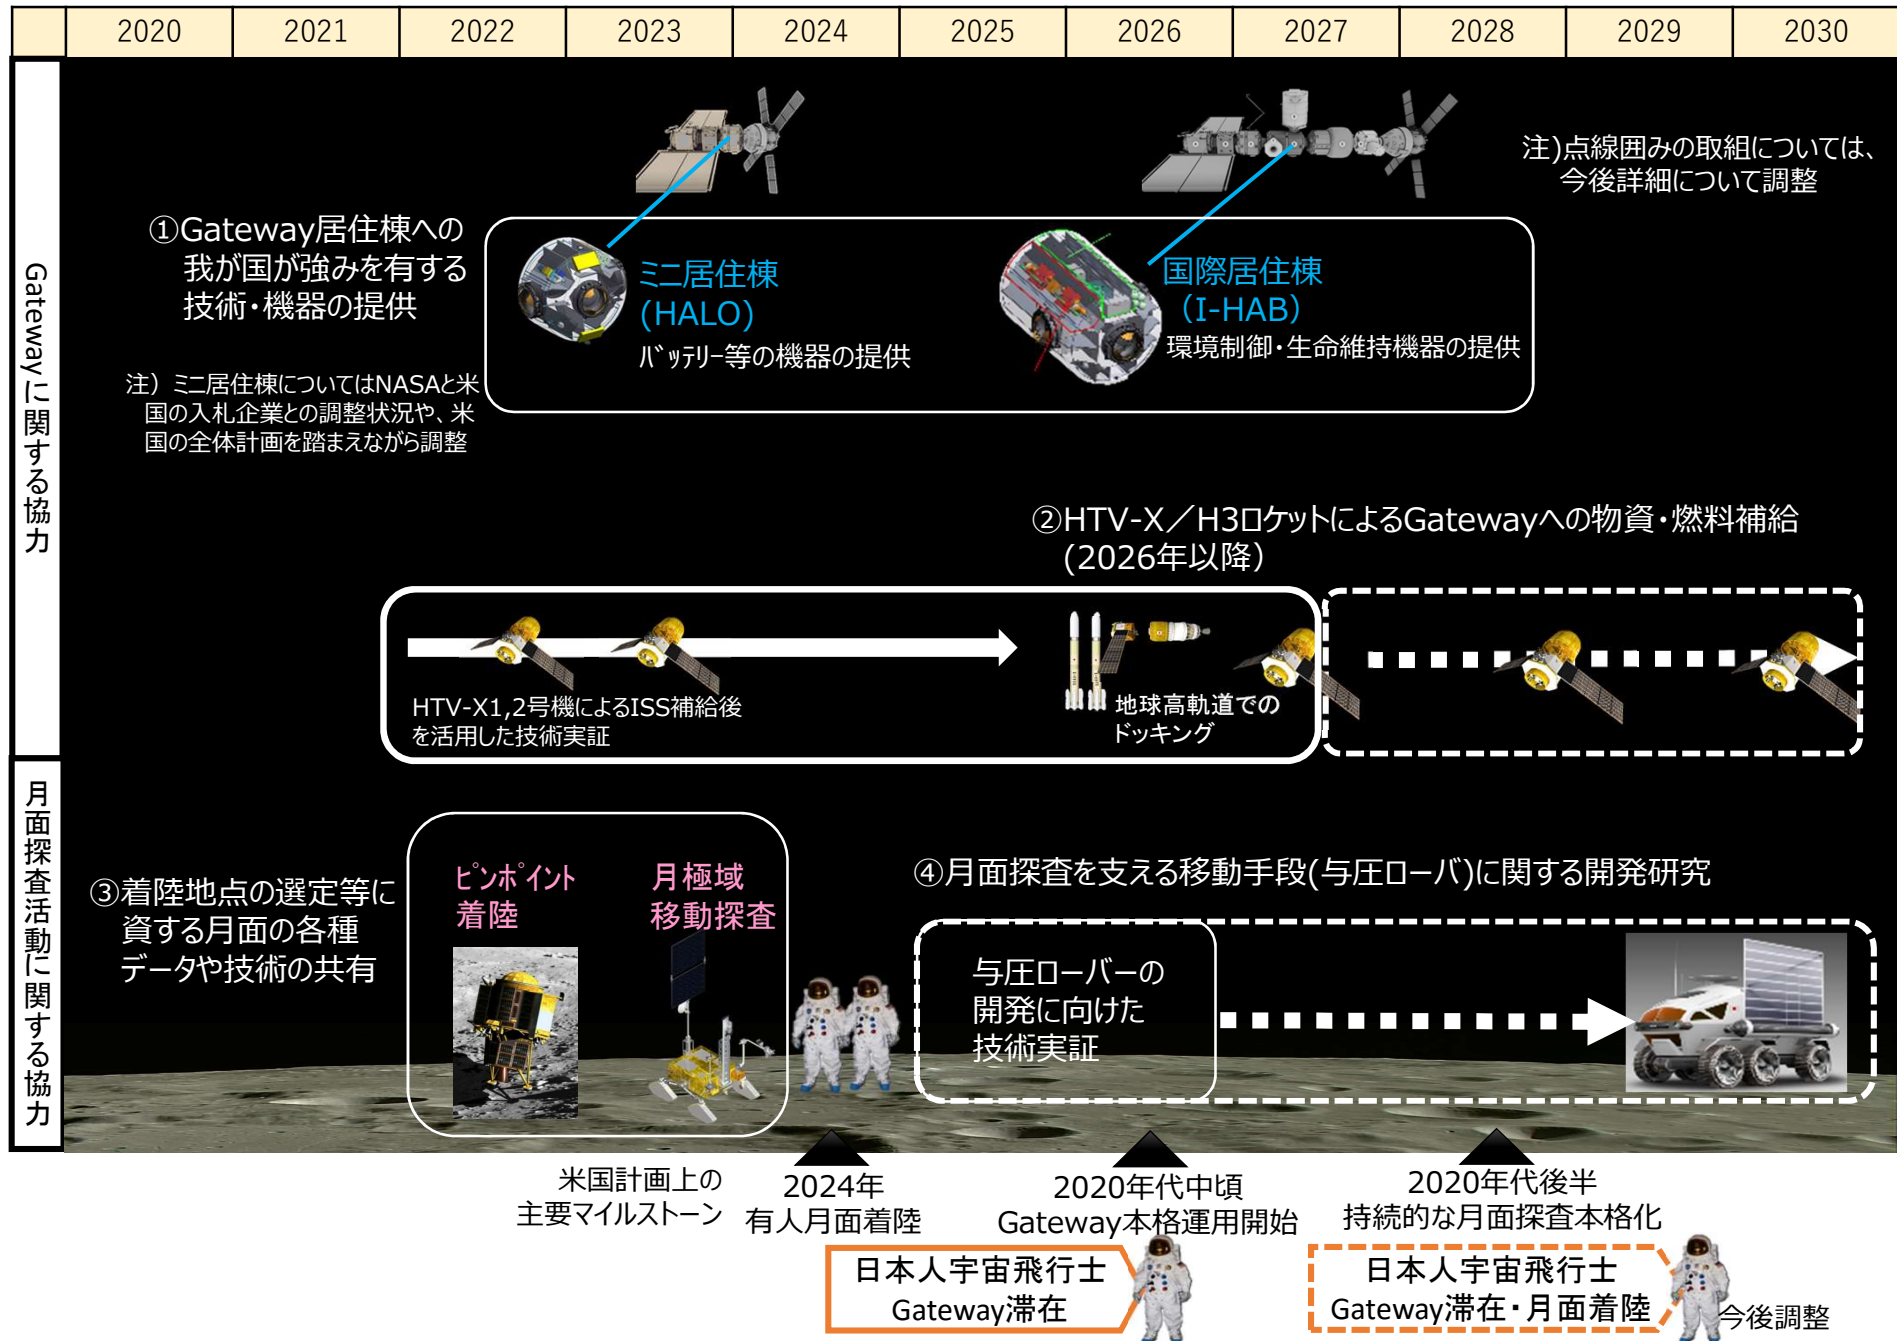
| | 2020 | 2021 | 2022 | 2023 | 2024 | 2025 | 2026 | 2027 | 2028 | 2029 | 2030 |
|---|---|---|---|---|---|---|---|---|---|---|---|

Gatewayに関する協力

注)点線囲みの取組については、今後詳細について調整

①Gateway居住棟への我が国が強みを有する技術・機器の提供

ミニ居住棟(HALO)
ﾊﾞｯﾃﾘｰ等の機器の提供

国際居住棟(I-HAB)
環境制御・生命維持機器の提供

注）ミニ居住棟についてはNASAと米国の入札企業との調整状況や、米国の全体計画を踏まえながら調整

②HTV-X／H3ロケットによるGatewayへの物資・燃料補給(2026年以降)

HTV-X1,2号機によるISS補給後を活用した技術実証

地球高軌道でのドッキング

月面探査活動に関する協力

③着陸地点の選定等に資する月面の各種データや技術の共有

ﾋﾟﾝﾎﾟｲﾝﾄ着陸

月極域移動探査

④月面探査を支える移動手段(与圧ローバ)に関する開発研究

与圧ローバーの開発に向けた技術実証

米国計画上の主要マイルストーン

2024年
有人月面着陸

2020年代中頃
Gateway本格運用開始

2020年代後半
持続的な月面探査本格化

日本人宇宙飛行士
Gateway滞在

日本人宇宙飛行士
Gateway滞在・月面着陸

今後調整